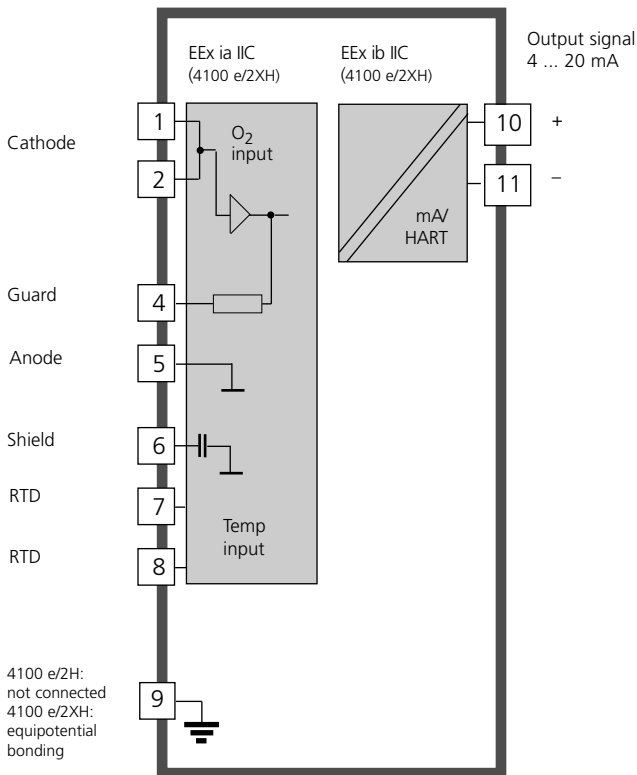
EEx ia IIC
(4100 e/2XH)

EEx ib IIC
(4100 e/2XH)

Output signal
4 ... 20 mA

Cathode

1

2

$O_2$ input

10

+

11

–

mA/
HART

Guard

4

Anode

5

Shield

6

RTD

7

Temp input

RTD

8

4100 e/2H: not connected
4100 e/2XH: equipotential bonding

9